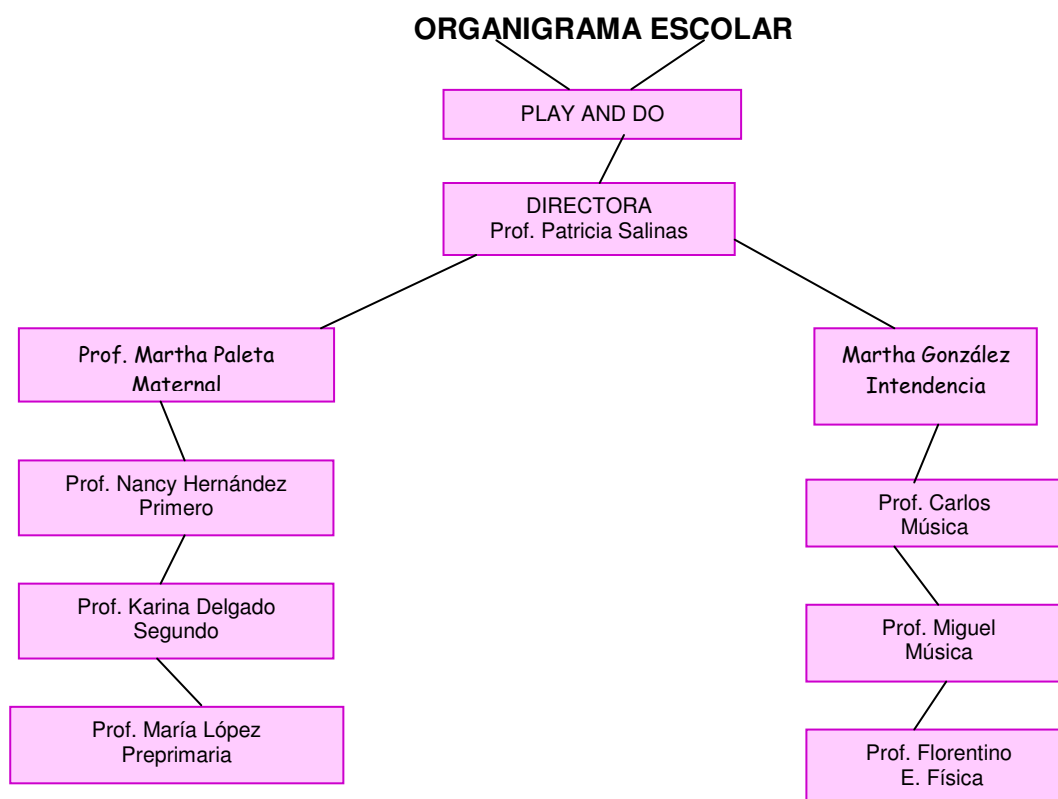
ORGANIGRAMA ESCOLAR

PLAY AND DO

DIRECTORA
Prof. Patricia Salinas

Prof. Martha Paleta
Maternal

Prof. Nancy Hernández
Primero

Prof. Karina Delgado
Segundo

Prof. María López
Preprimaria

Martha González
Intendencia

Prof. Carlos
Música

Prof. Miguel
Música

Prof. Florentino
E. Física